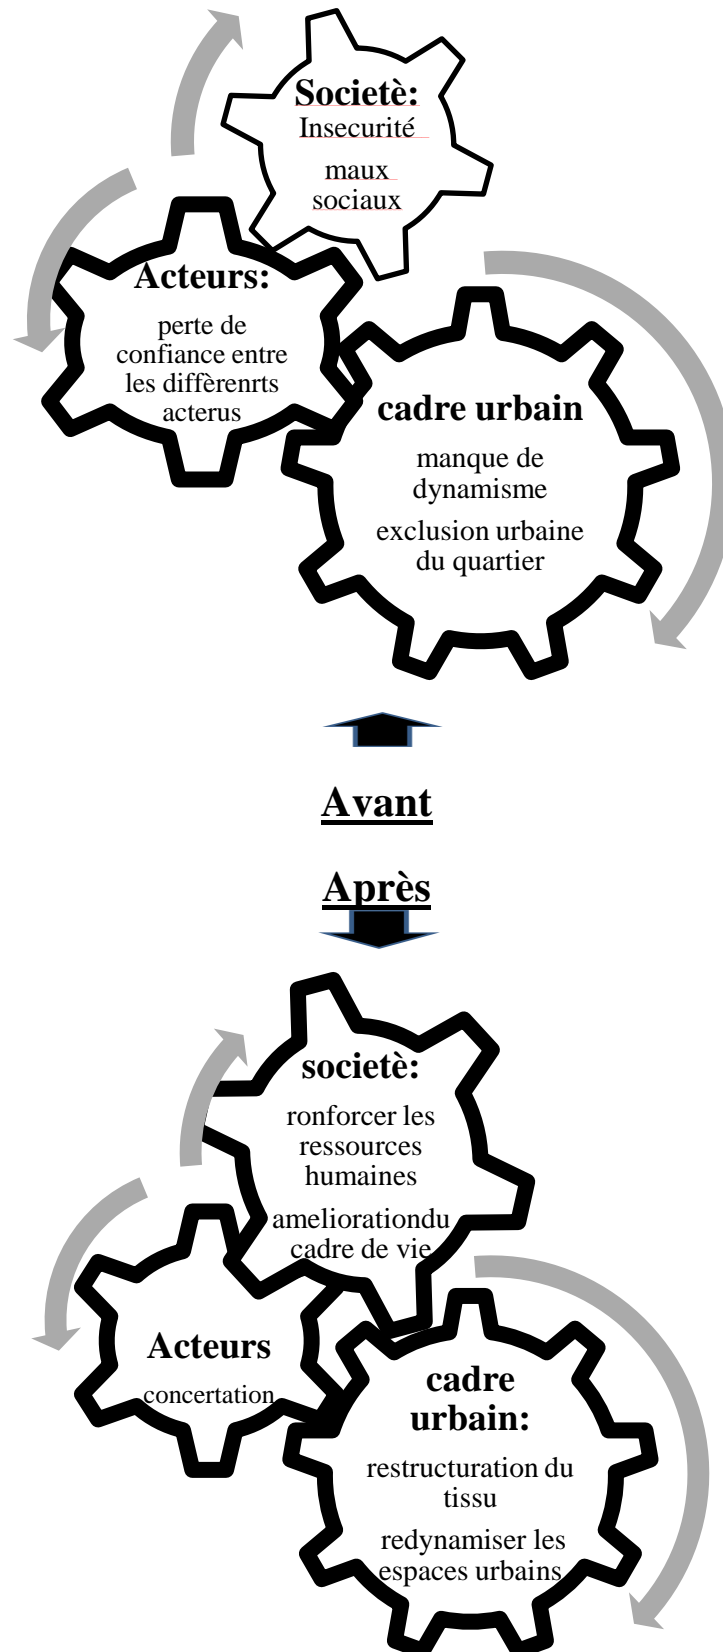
Societè:
Insecurité
maux sociaux

Acteurs:
perte de confiance entre les diffèrenrts acterus

cadre urbain
manque de dynamisme
exclusion urbaine du quartier

Avant

Après

societè:
ronforcer les ressources humaines
ameliorationdu cadre de vie

Acteurs
concertation

cadre urbain:
restructuration du tissu
redynamiser les espaces urbains